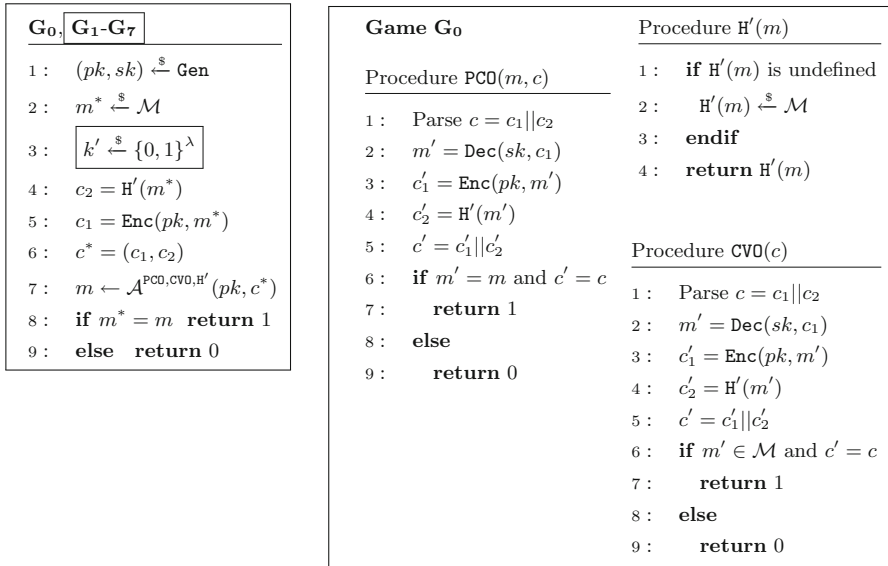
$\mathbf{G_0}$, $\mathbf{G_1}$-$\mathbf{G_7}$

1 : $(pk, sk) \xleftarrow{\$} \texttt{Gen}$
2 : $m^* \xleftarrow{\$} \mathcal{M}$
3 : $k' \xleftarrow{\$} \{0,1\}^\lambda$
4 : $c_2 = \texttt{H}'(m^*)$
5 : $c_1 = \texttt{Enc}(pk, m^*)$
6 : $c^* = (c_1, c_2)$
7 : $m \leftarrow \mathcal{A}^{\texttt{PCO},\texttt{CVO},\texttt{H}'}(pk, c^*)$
8 : **if** $m^* = m$ **return** 1
9 : **else** **return** 0

**Game $\mathbf{G_0}$**

Procedure $\texttt{PCO}(m, c)$

1 : Parse $c = c_1||c_2$
2 : $m' = \texttt{Dec}(sk, c_1)$
3 : $c_1' = \texttt{Enc}(pk, m')$
4 : $c_2' = \texttt{H}'(m')$
5 : $c' = c_1'||c_2'$
6 : **if** $m' = m$ and $c' = c$
7 : **return** 1
8 : **else**
9 : **return** 0

Procedure $\texttt{H}'(m)$

1 : **if** $\texttt{H}'(m)$ is undefined
2 : $\texttt{H}'(m) \xleftarrow{\$} \mathcal{M}$
3 : **endif**
4 : **return** $\texttt{H}'(m)$

Procedure $\texttt{CVO}(c)$

1 : Parse $c = c_1||c_2$
2 : $m' = \texttt{Dec}(sk, c_1)$
3 : $c_1' = \texttt{Enc}(pk, m')$
4 : $c_2' = \texttt{H}'(m')$
5 : $c' = c_1'||c_2'$
6 : **if** $m' \in \mathcal{M}$ and $c' = c$
7 : **return** 1
8 : **else**
9 : **return** 0